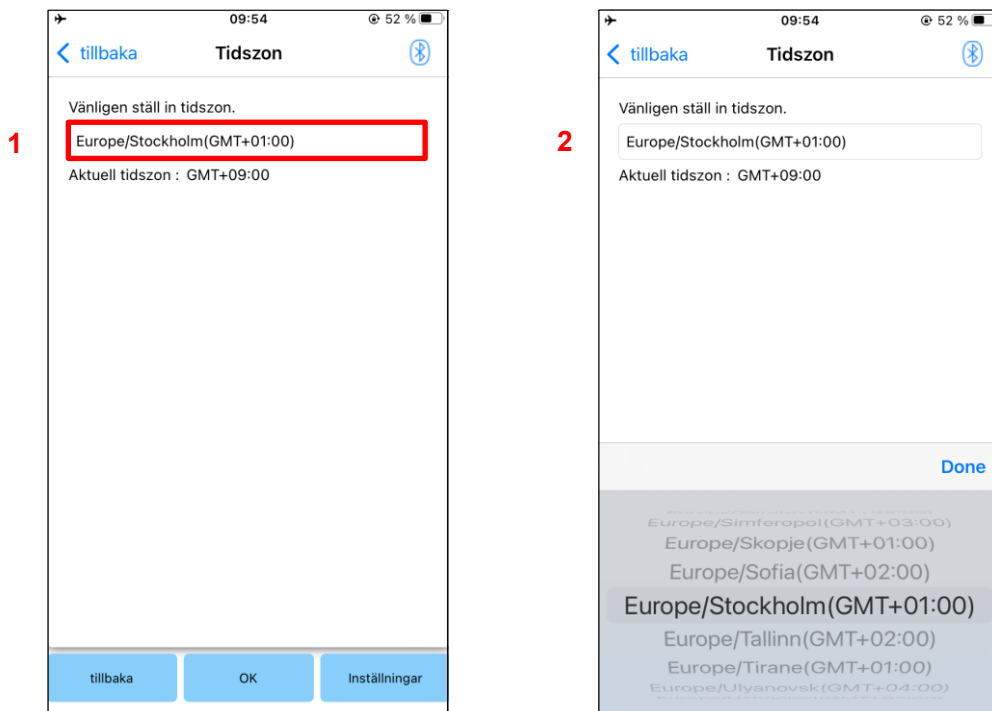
09:54

52 %

tillbaka

Tidszon

1

Vänligen ställ in tidszon.

Europe/Stockholm(GMT+01:00)

Aktuell tidszon : GMT+09:00

tillbaka

OK

Inställningar

09:54

52 %

tillbaka

Tidszon

2

Vänligen ställ in tidszon.

Europe/Stockholm(GMT+01:00)

Aktuell tidszon : GMT+09:00

Done

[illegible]

Europe/Simferopol(GMT+03:00)

Europe/Skopje(GMT+01:00)

Europe/Sofia(GMT+02:00)

Europe/Stockholm(GMT+01:00)

Europe/Tallinn(GMT+02:00)

Europe/Tirane(GMT+01:00)

Europe/Ulyanovsk(GMT+04:00)